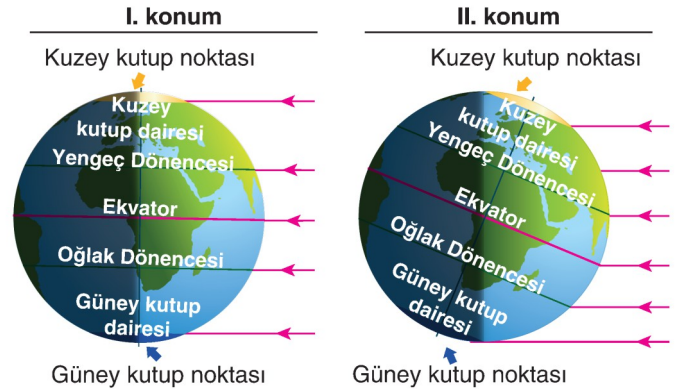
I. konum

Kuzey kutup noktası

Kuzey kutup dairesi

Yengeç Dönencesi

Ekvator

Oğlak Dönencesi

Güney kutup dairesi

Güney kutup noktası

II. konum

Kuzey kutup noktası

Kuzey kutup dairesi

Yengeç Dönencesi

Ekvator

Oğlak Dönencesi

Güney kutup dairesi

Güney kutup noktası